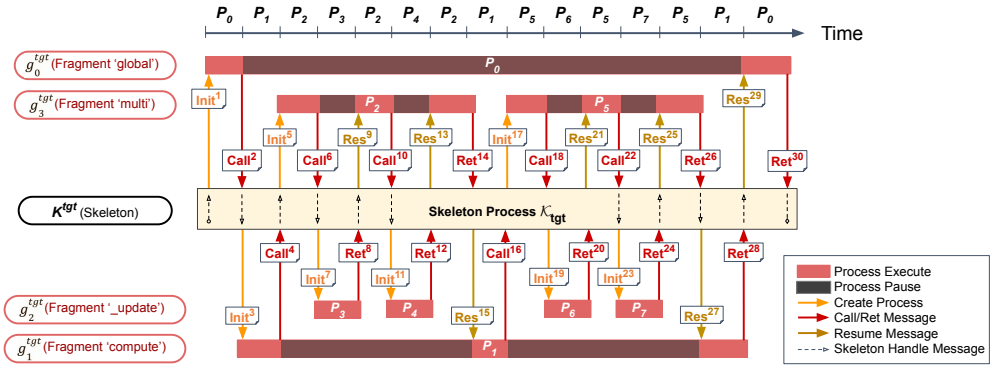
$P_0$ $P_1$ $P_2$ $P_3$ $P_2$ $P_4$ $P_2$ $P_1$ $P_5$ $P_6$ $P_5$ $P_7$ $P_5$ $P_1$ $P_0$

Time

$g_0^{tgt}$ (Fragment 'global')

$g_3^{tgt}$ (Fragment 'multi')

$K^{tgt}$ (Skeleton)

$g_2^{tgt}$ (Fragment '_update')

$g_1^{tgt}$ (Fragment 'compute')

$P_0$

$P_2$

$P_5$

Init$^1$

Init$^5$

Res$^9$

Res$^{13}$

Init$^{17}$

Res$^{21}$

Res$^{25}$

Res$^{29}$

Call$^2$

Call$^6$

Call$^{10}$

Ret$^{14}$

Call$^{18}$

Call$^{22}$

Ret$^{26}$

Ret$^{30}$

Skeleton Process $\mathcal{K}_{tgt}$

Call$^4$

Ret$^8$

Ret$^{12}$

Call$^{16}$

Ret$^{20}$

Ret$^{24}$

Ret$^{28}$

Init$^7$

Init$^{11}$

Init$^{19}$

Init$^{23}$

Init$^3$

$P_3$

$P_4$

Res$^{15}$

$P_6$

$P_7$

Res$^{27}$

$P_1$

Process Execute

Process Pause

Create Process

Call/Ret Message

Resume Message

Skeleton Handle Message